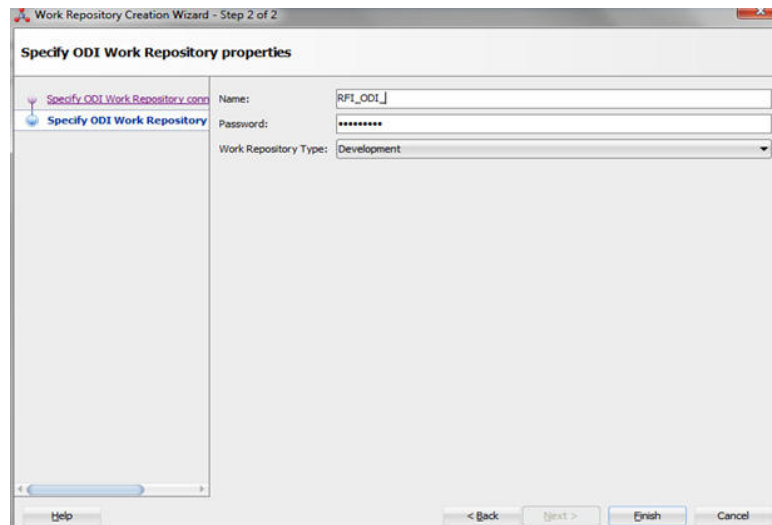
Work Repository Creation Wizard - Step 2 of 2

Specify ODI Work Repository properties

Specify ODI Work Repository conn
Specify ODI Work Repository

Name: RFI_ODI_
Password: ••••••••••
Work Repository Type: Development

Help
< Back
Next >
Finish
Cancel